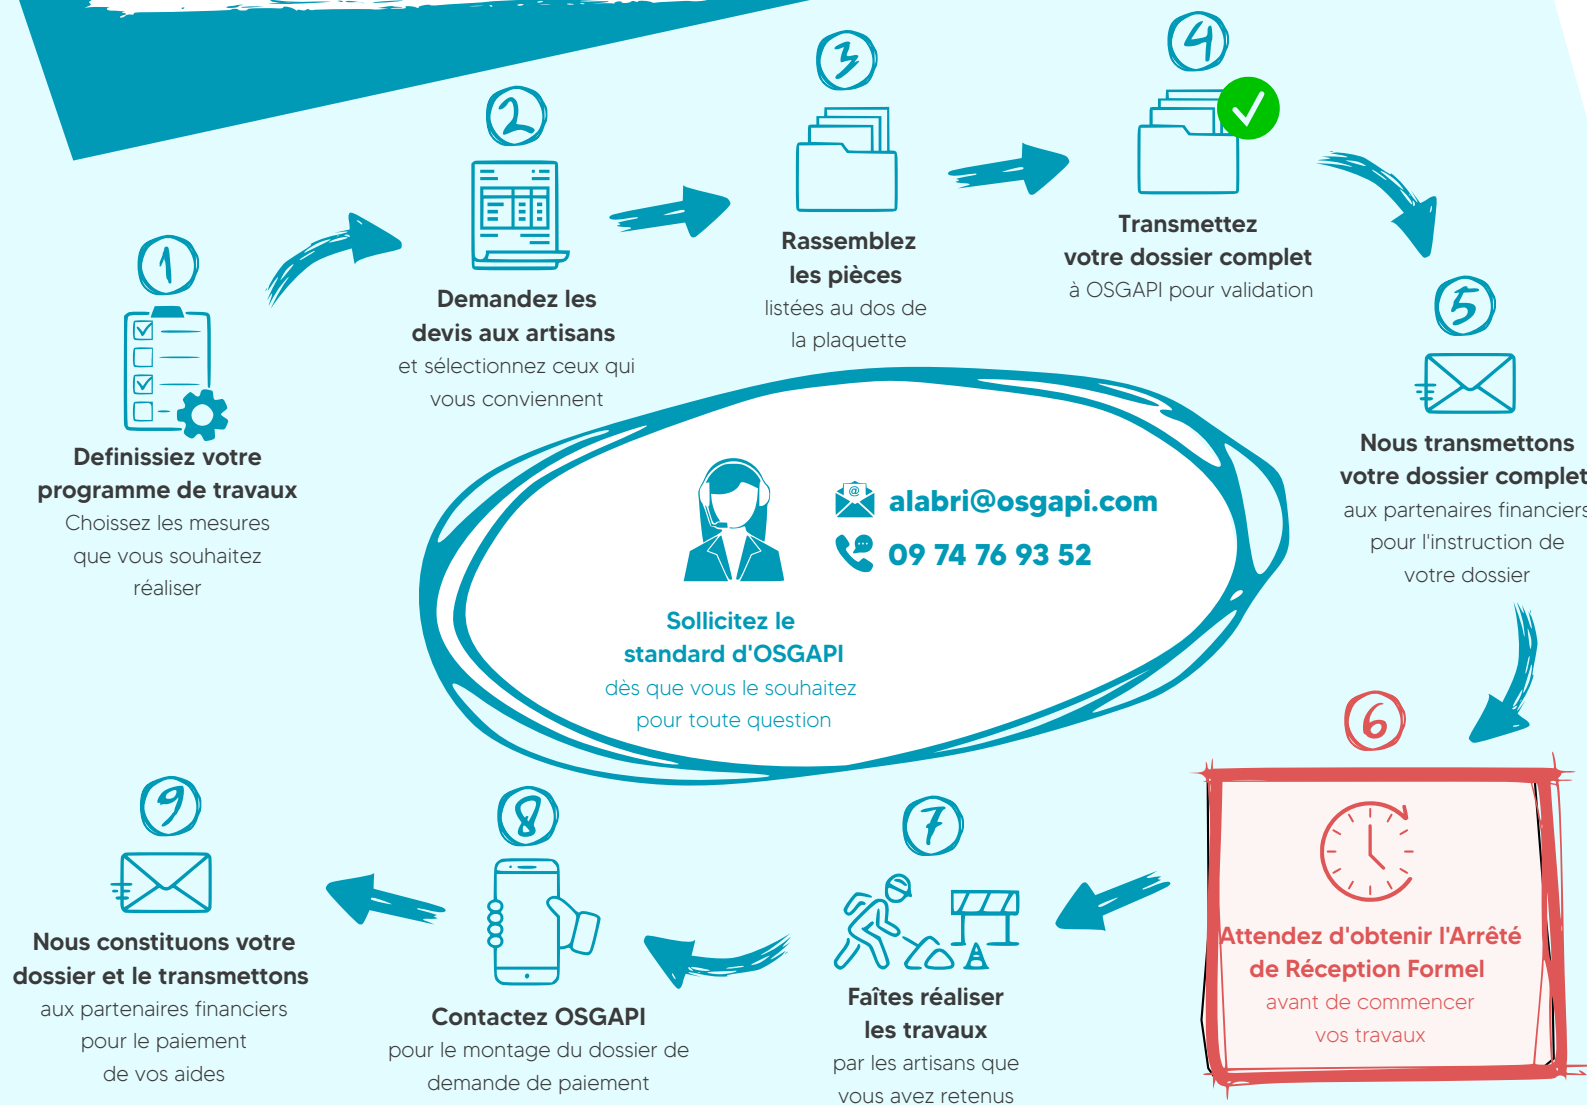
1

Definissiez votre programme de travaux
Choissez les mesures que vous souhaitez réaliser

2

Demandez les devis aux artisans
et sélectionnez ceux qui vous conviennent

3

Rassemblez les pièces
listées au dos de la plaquette

4

Transmettez votre dossier complet
à OSGAPI pour validation

5

Nous transmettons votre dossier complet
aux partenaires financiers pour l'instruction de votre dossier

alabri@osgapi.com
09 74 76 93 52

Sollicitez le standard d'OSGAPI
dès que vous le souhaitez pour toute question

6

Attendez d'obtenir l'Arrêté de Réception Formel
avant de commencer vos travaux

7

Faîtes réaliser les travaux
par les artisans que vous avez retenus

8

Contactez OSGAPI
pour le montage du dossier de demande de paiement

9

Nous constituons votre dossier et le transmettons
aux partenaires financiers pour le paiement de vos aides